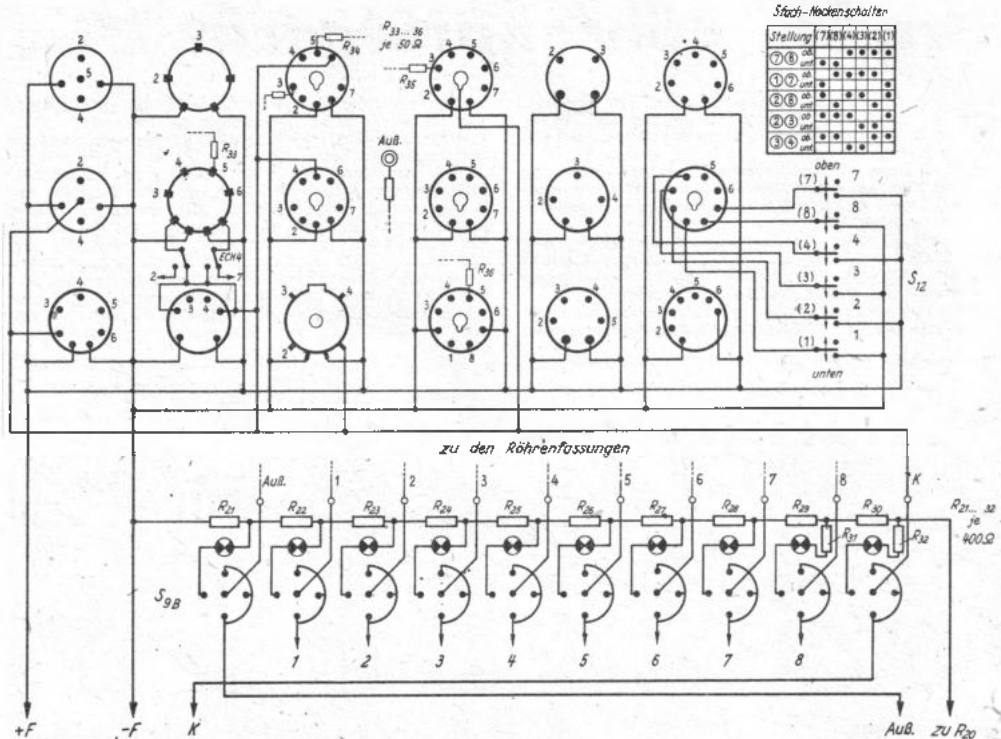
5fach-Nockenschalter

| Stellung | (7)(8) | (4) | (3) | (2) | (1) |
|---|---|---|---|---|---|
| ⑦⑧ ob. unt. | | | | | |
| ①⑦ ob. unt. | | | | | |
| ②⑧ ob. unt. | | | | | |
| ②③ ob. unt. | | | | | |
| ③④ ob. unt. | | | | | |

$R_{33} \ldots 36$ je $50\,\Omega$

$R_{34}$

$R_{35}$

$R_{33}$

$R_{36}$

ECH4

Auß.

oben

unten

(7) 7
(8) 8
(4) 4
(3) 3
(2) 2
(1) 1

$S_{12}$

zu den Röhrenfassungen

Auß. 1 2 3 4 5 6 7 8 K

$R_{21}$ $R_{22}$ $R_{23}$ $R_{24}$ $R_{25}$ $R_{26}$ $R_{27}$ $R_{28}$ $R_{29}$ $R_{30}$ $R_{31}$ $R_{32}$

$R_{21} \ldots 32$ je $400\,\Omega$

$S_{9B}$

1 2 3 4 5 6 7 8

+F -F K Auß. zu $R_{20}$